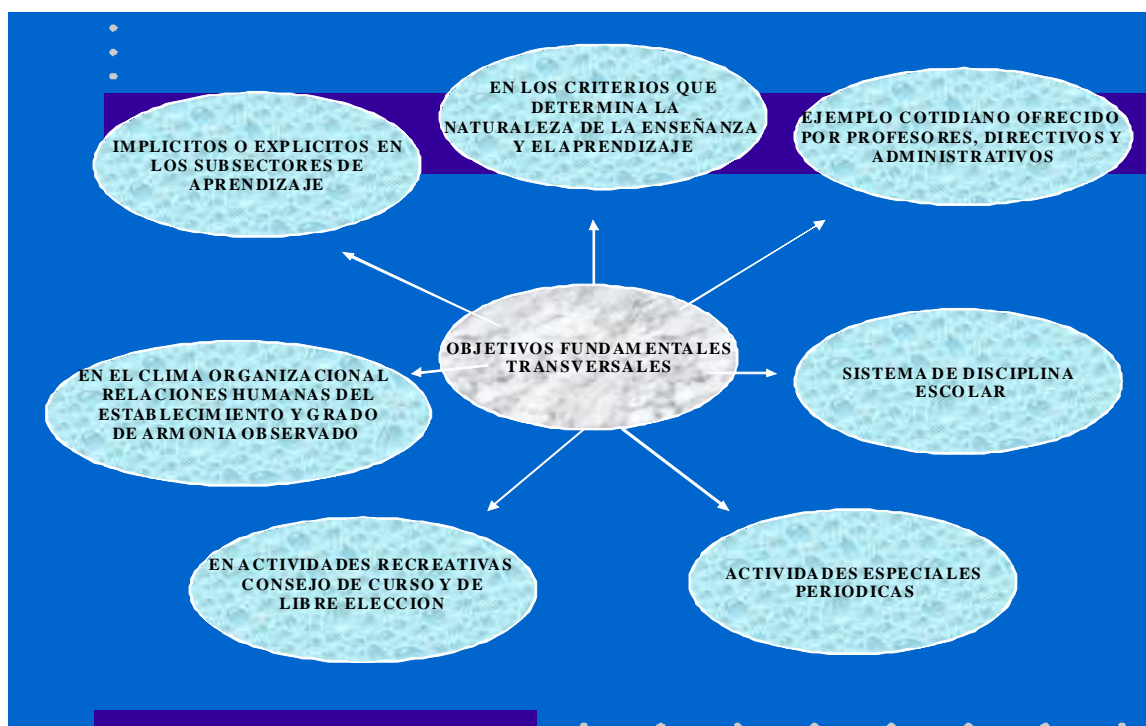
EN LOS CRITERIOS QUE DETERMINA LA NATURALEZA DE LA ENSEÑANZA Y EL APRENDIZAJE

IMPLICITOS O EXPLICITOS EN LOS SUBSECTORES DE APRENDIZAJE

EJEMPLO COTIDIANO OFRECIDO POR PROFESORES, DIRECTIVOS Y ADMINISTRATIVOS

OBJETIVOS FUNDAMENTALES TRANSVERSALES

EN EL CLIMA ORGANIZACIONAL RELACIONES HUMANAS DEL ESTABLECIMIENTO Y GRADO DE ARMONIA OBSERVADO

SISTEMA DE DISCIPLINA ESCOLAR

EN ACTIVIDADES RECREATIVAS CONSEJO DE CURSO Y DE LIBRE ELECCION

ACTIVIDADES ESPECIALES PERIODICAS